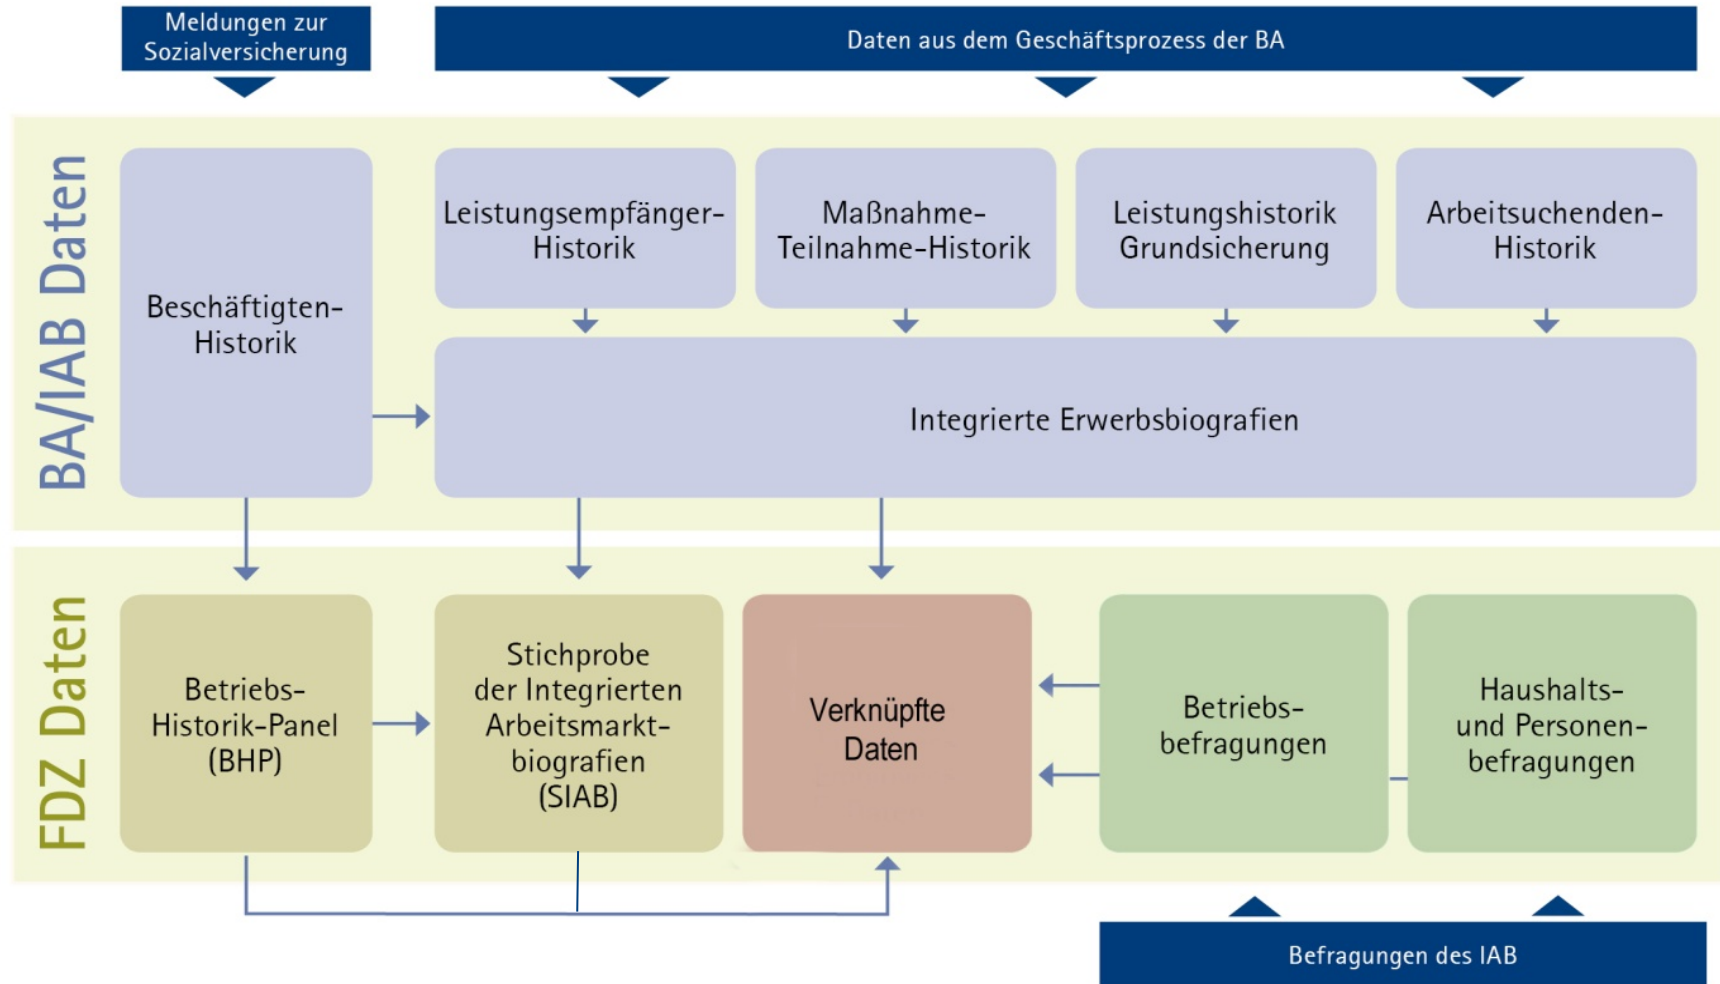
Meldungen zur Sozialversicherung

Daten aus dem Geschäftsprozess der BA

BA/IAB Daten

Beschäftigten-Historik

Leistungsempfänger-Historik

Maßnahme-Teilnahme-Historik

Leistungshistorik Grundsicherung

Arbeitsuchenden-Historik

Integrierte Erwerbsbiografien

FDZ Daten

Betriebs-Historik-Panel (BHP)

Stichprobe der Integrierten Arbeitsmarkt-biografien (SIAB)

Verknüpfte Daten

Betriebs-befragungen

Haushalts- und Personen-befragungen

Befragungen des IAB